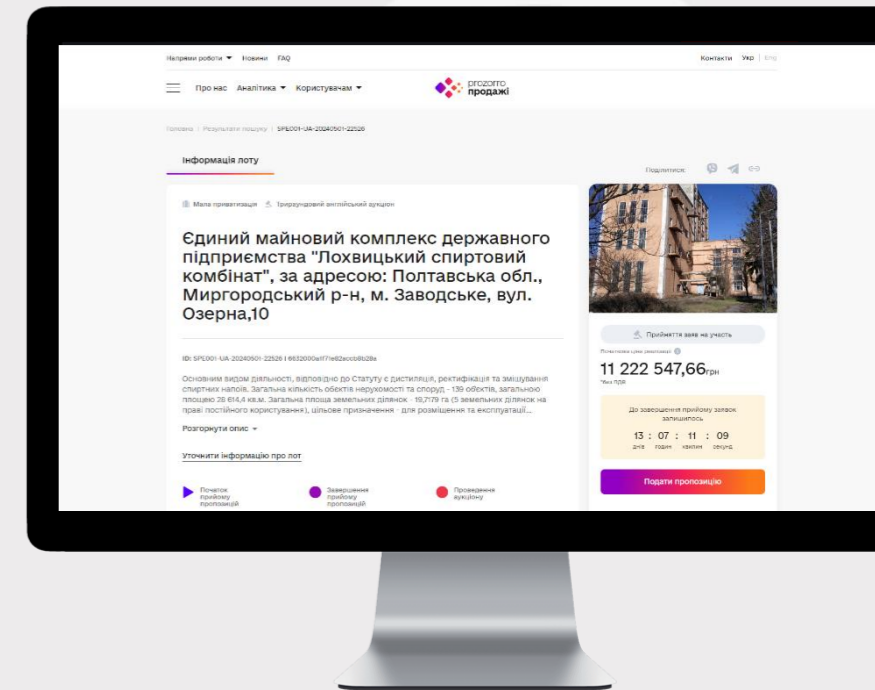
Напрями роботи ▾ Новини FAQ

Контакти Укр | Eng

Про нас Аналітика ▾ Користувачам ▾

prozorro продажі

Головна | Результати пошуку | SPE001-UA-20240501-22526

Інформація лоту

Поділитися:

Мала приватизація Трираундовий англійський аукціон

Єдиний майновий комплекс державного підприємства "Лохвицький спиртовий комбінат", за адресою: Полтавська обл., Миргородський р-н, м. Заводське, вул. Озерна,10

ID: SPE001-UA-20240501-22526 | 6632000a1f7e62eccb6b28a

Основним видом діяльності, відповідно до Статуту є дистиляція, ректифікація та змішування спиртних напоїв. Загальна кількість об'єктів нерухомості та споруд - 139 об'єктів, загальною площею 28 614,4 кв.м. Загальна площа земельних ділянок - 19,7179 га (5 земельних ділянок на праві постійного користування), цільове призначення - для розміщення та експлуатації...

Розгорнути опис ▾

Уточнити інформацію про лот

Початок прийому пропозицій

Завершення прийому пропозицій

Проведення аукціону

Прийняття заяв на участь

Початкова ціна реалізації

11 222 547,66грн

Без ПДВ

До завершення прийому заявок залишилось

13 : 07 : 11 : 09
днів годин хвилин секунд

Подати пропозицію